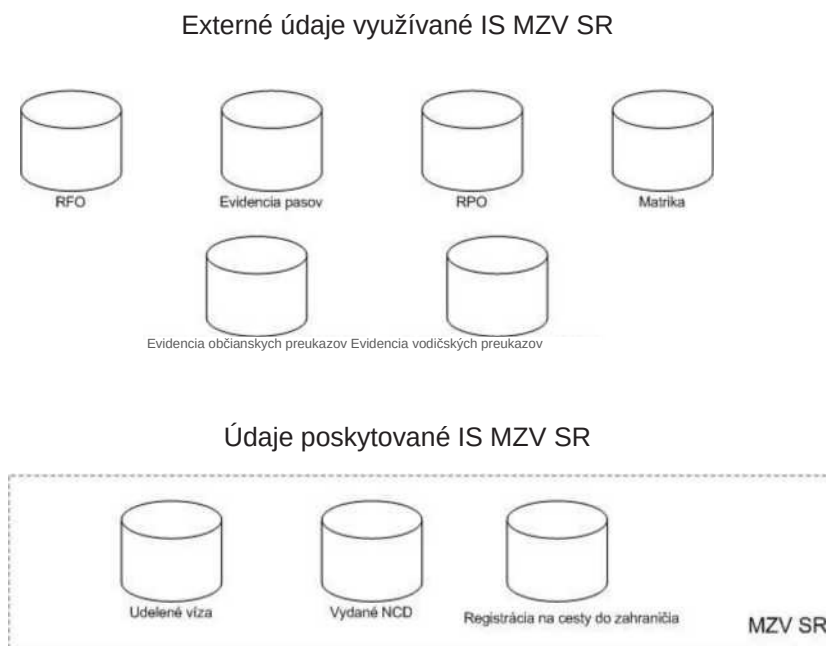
Externé údaje využívané IS MZV SR

RFO

Evidencia pasov

RPO

Matrika

Evidencia občianskych preukazov

Evidencia vodičských preukazov

Údaje poskytované IS MZV SR

Udelené víza

Vydané NCD

Registrácia na cesty do zahraničia

MZV SR